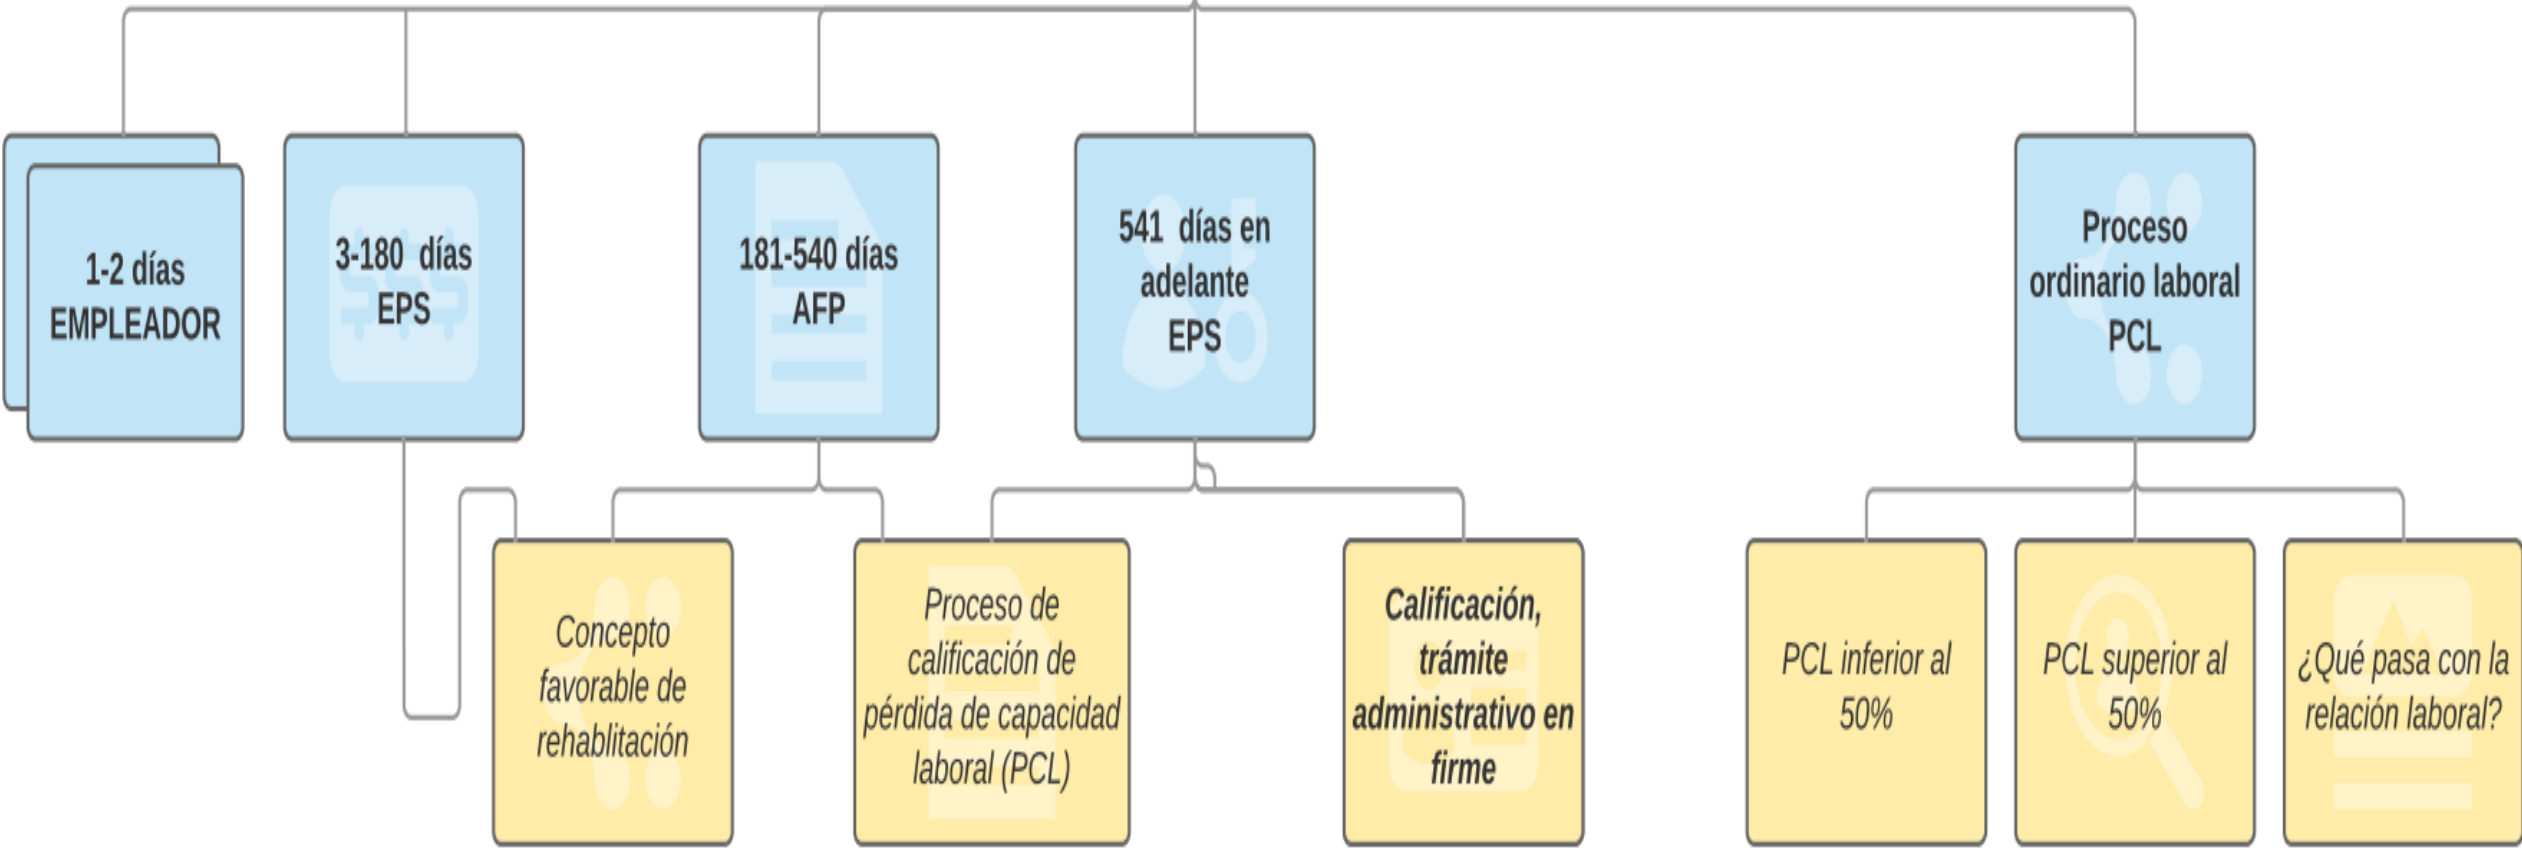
1-2 días EMPLEADOR

3-180 días EPS

181-540 días AFP

541 días en adelante EPS

Proceso ordinario laboral PCL

Concepto favorable de rehablitación

Proceso de calificación de pérdida de capacidad laboral (PCL)

Calificación, trámite administrativo en firme

PCL inferior al 50%

PCL superior al 50%

¿Qué pasa con la relación laboral?